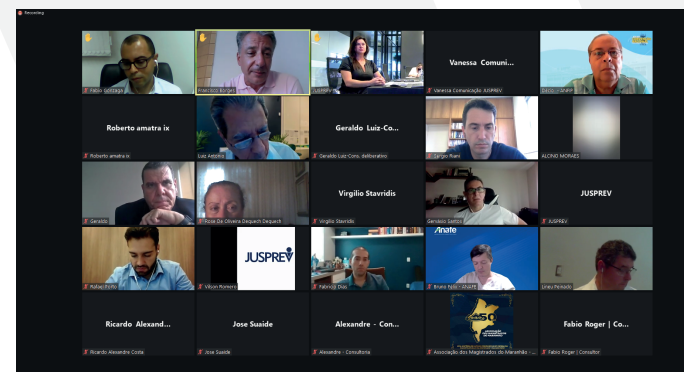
Recording

Fabio Gonzaga
Francisco Borges
JUSPREV
Vanessa Comuni...
Vanessa Comunicação JUSPREV
Décio - ...

Roberto amatra ix
Roberto amatra ix
Luiz Antonio
Geraldo Luiz-Co...
Geraldo Luiz Cons. deliberativo
Sergio Riani
ALCINO MORAES

Geraldo
Rose De Oliveira Dequech Dequech
Virgilio Stavridis
Virgilio Stavridis
Genésio Santos
JUSPREV
JUSPREV

Rafael Porto
JUSPREV
Vilson Romero
Fabrício Dias
Anafe
Bruno Fella - ANAFE
Linéu Peinado

Ricardo Alexand...
Ricardo Alexandre Costa
Jose Suaide
Jose Suaide
Alexandre - Con...
Alexandre - Consultoria
Associação dos Magistrados do Maranhão - ...
Fabio Roger | Co...
Fabio Roger | Consultor